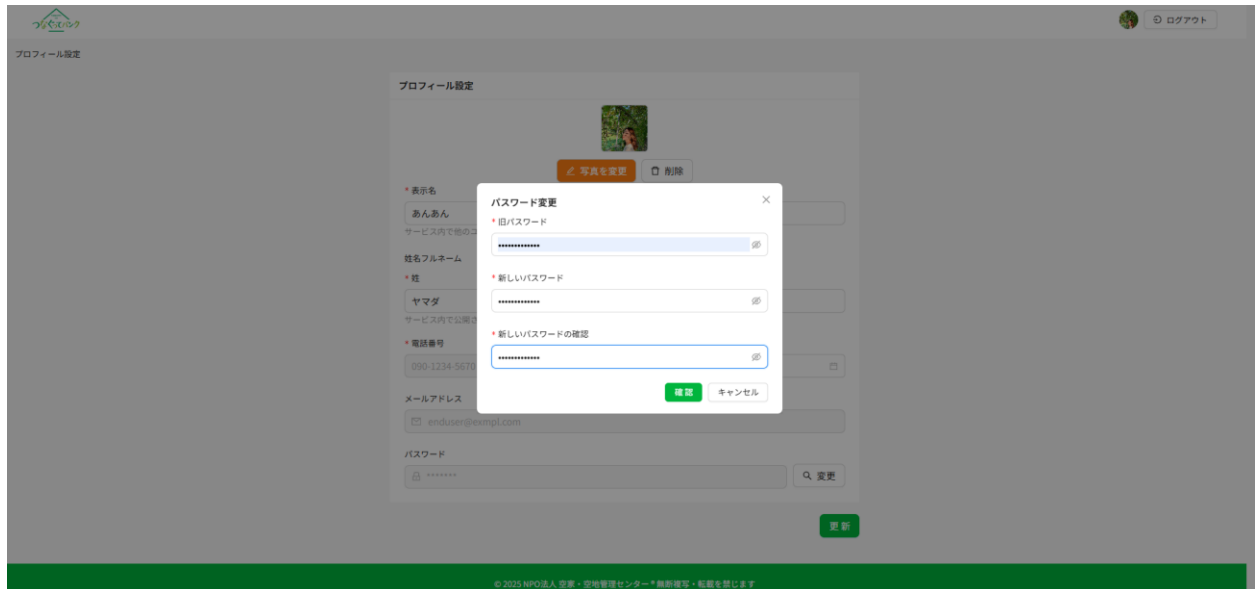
つなぐバンク

ログアウト

プロフィール設定

プロフィール設定

写真を変更

削除

* 表示名

あんあん

サービス内で他のユ

姓名フルネーム

* 姓

ヤマダ

サービス内で公開さ

* 電話番号

090-1234-5670

メールアドレス

enduser@exmpl.com

パスワード

•••••••

変更

更新

パスワード変更

* 旧パスワード

••••••••••••••

* 新しいパスワード

••••••••••••••

* 新しいパスワードの確認

••••••••••••••

確認

キャンセル

© 2025 NPO法人 空家・空地管理センター * 無断複写・転載を禁じます